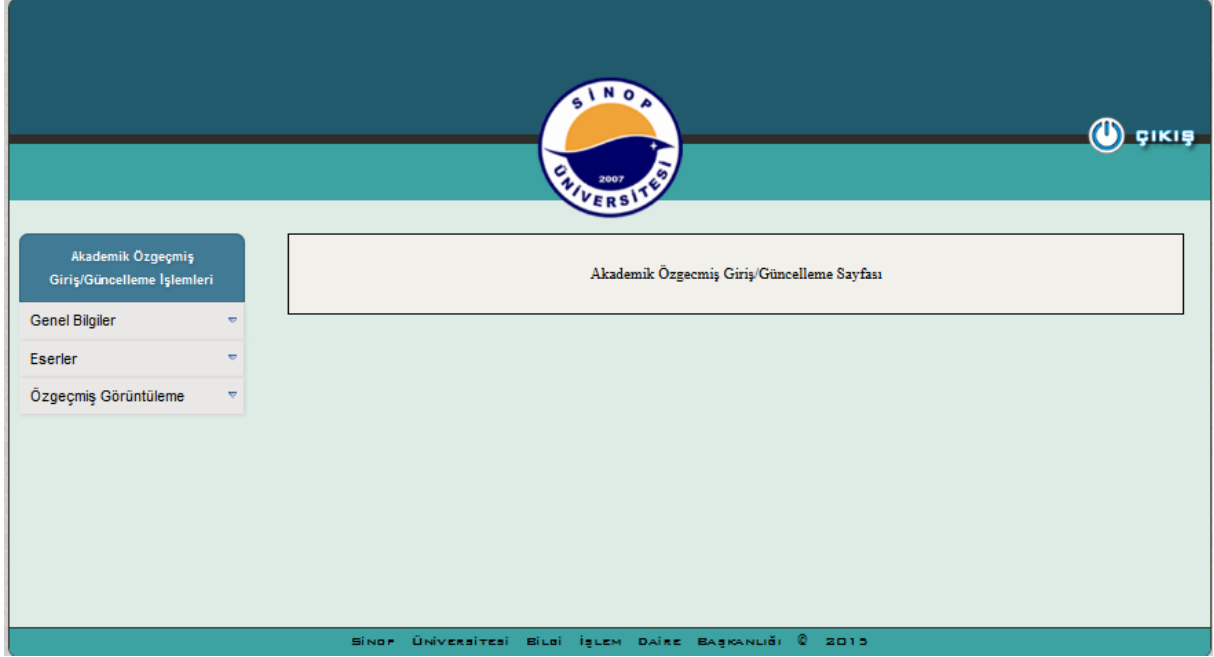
SİNOP
2007
ÜNİVERSİTESİ

ÇIKIŞ

Akademik Özgeçmiş Giriş/Güncelleme İşlemleri

Genel Bilgiler

Eserler

Özgeçmiş Görüntüleme

Akademik Özgecmiş Giriş/Güncelleme Sayfası

Sinop Üniversitesi Bilgi İşlem Daire Başkanlığı © 2015